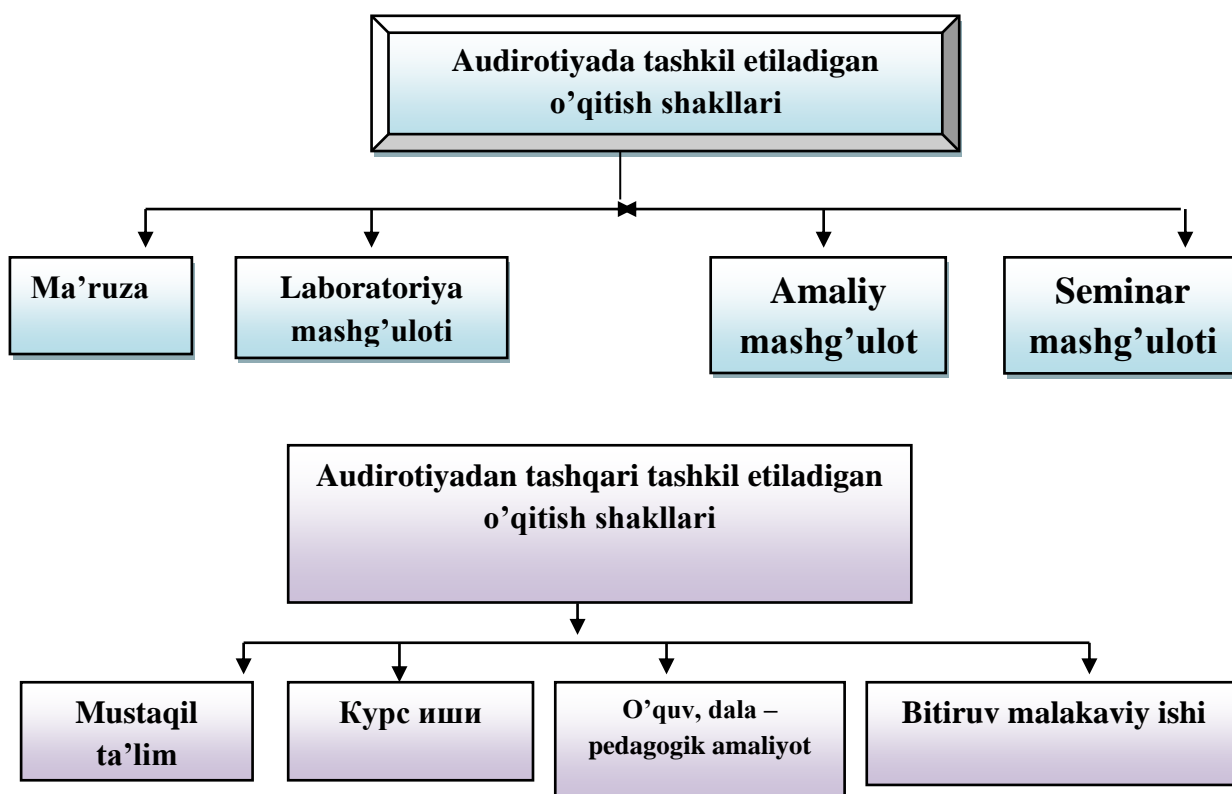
Audirotiyada tashkil etiladigan o’qitish shakllari

Ma’ruza

Laboratoriya mashg’uloti

Amaliy mashg’ulot

Seminar mashg’uloti

Audirotiyadan tashqari tashkil etiladigan o’qitish shakllari

Mustaqil ta’lim

Курс иши

O’quv, dala – pedagogik amaliyot

Bitiruv malakaviy ishi